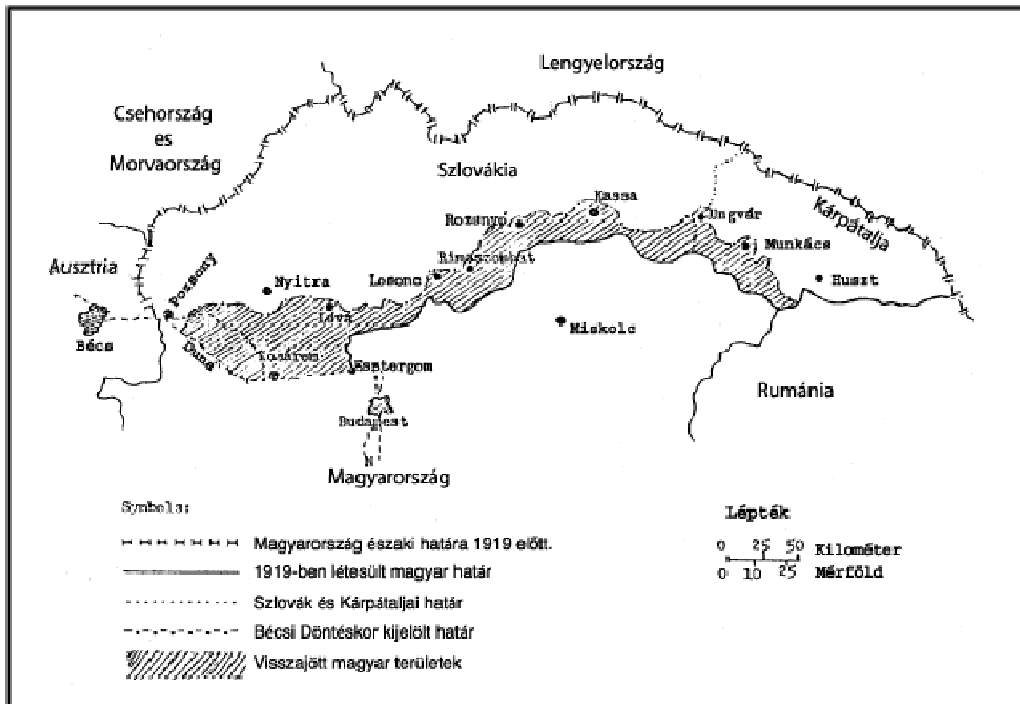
Lengyelország

Csehország és Morvaország

Szlovákia

Kassa

Rozsnyó

Ungvár

Kárpátalja

Munkács

Rimaszombat

Losonc

Nyitra

Huszt

Ausztria

Pozsony

Léva

Miskolc

Bécs

Duna

Komárom

Esztergom

Rumánia

Budapest

N

Magyarország

Symbols:

Magyarország északi határa 1919 előtt.

1919-ben létesült magyar határ

Szlovák és Kárpátaljai határ

Bécsi Döntéskor kijelölt határ

Visszajött magyar területek

Lépték

0 25 50 Kilométer

0 10 25 Mérföld